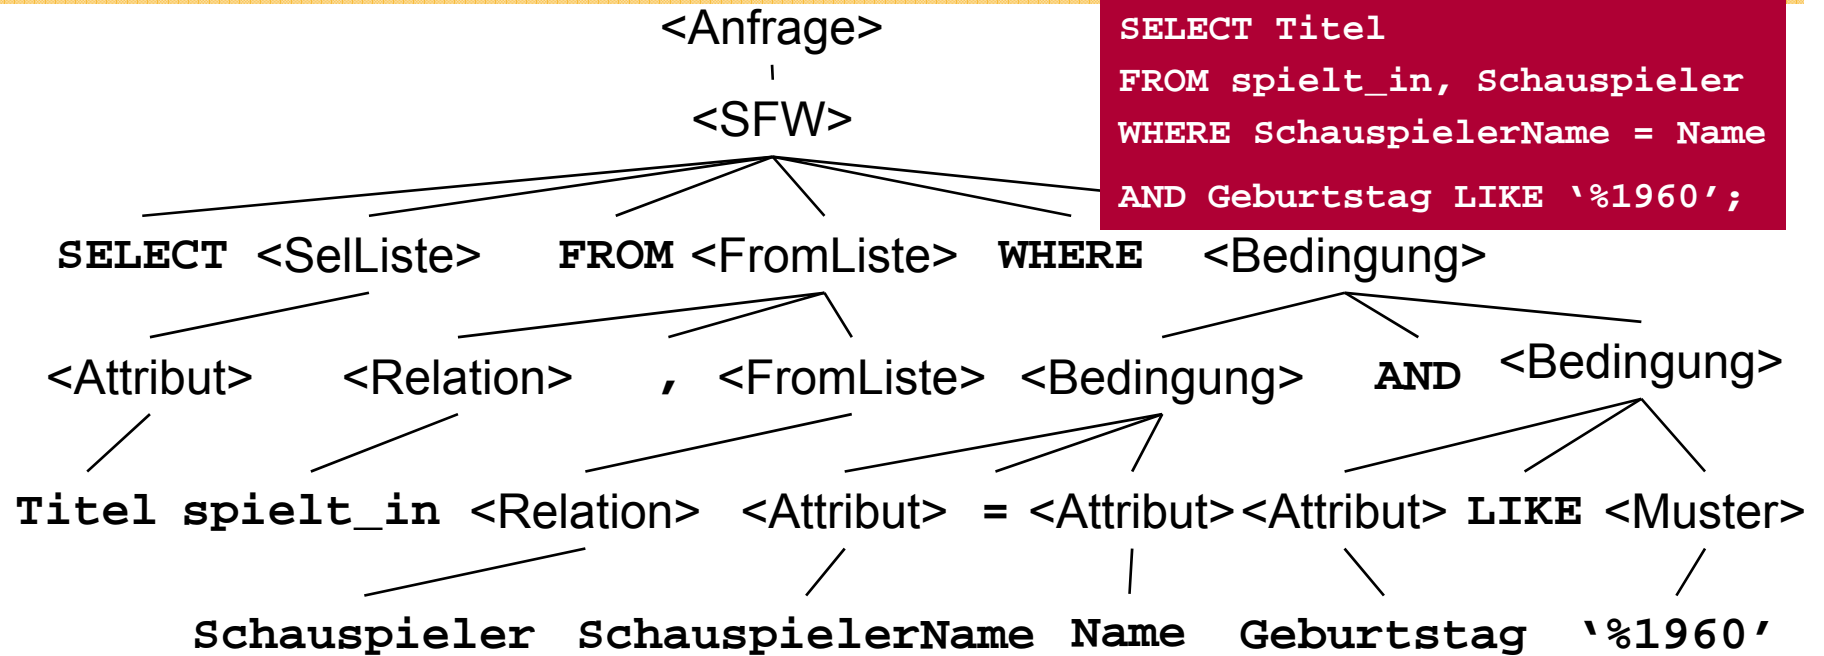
SELECT Titel
FROM spielt_in, Schauspieler
WHERE SchauspielerName = Name
AND Geburtstag LIKE '%1960';

<Anfrage>

<SFW>

SELECT <SelListe> FROM <FromListe> WHERE <Bedingung>

<Attribut> <Relation> , <FromListe> <Bedingung> AND <Bedingung>

Titel spielt_in <Relation> <Attribut> = <Attribut> <Attribut> LIKE <Muster>

Schauspieler SchauspielerName Name Geburtstag '%1960'